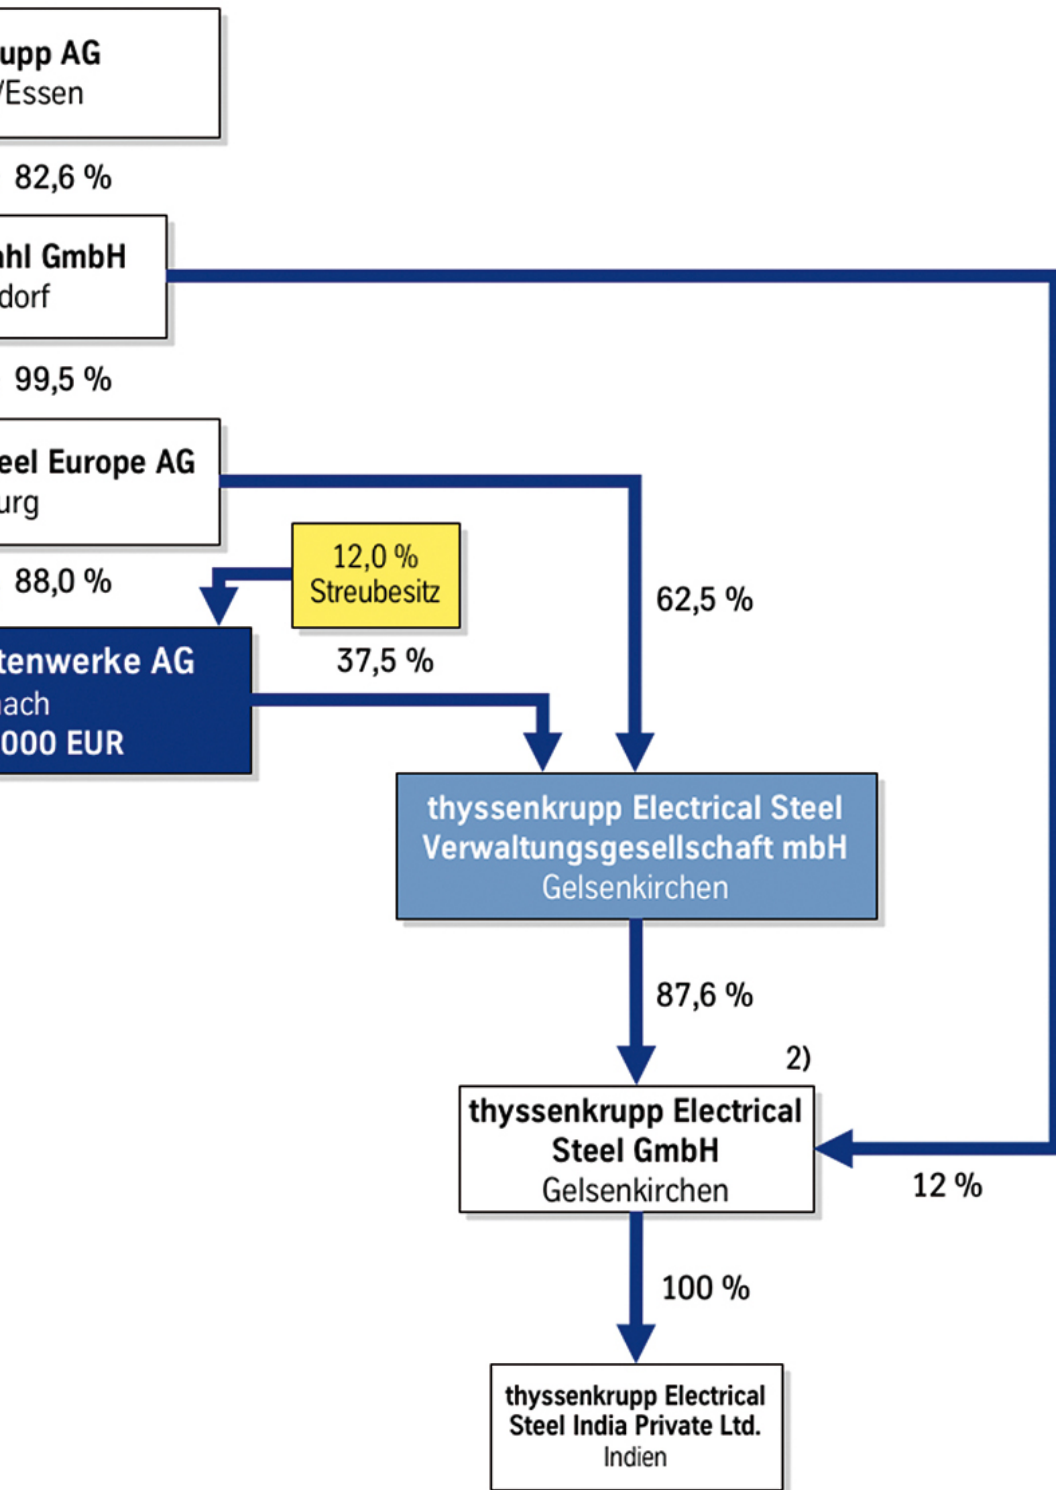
upp AG
/Essen

82,6 %

hl GmbH
dorf

99,5 %

eel Europe AG
urg

88,0 %

12,0 %
Streubesitz

tenwerke AG
ach
000 EUR

37,5 %

62,5 %

thyssenkrupp Electrical Steel
Verwaltungsgesellschaft mbH
Gelsenkirchen

87,6 %

2)

thyssenkrupp Electrical Steel GmbH
Gelsenkirchen

12 %

100 %

thyssenkrupp Electrical Steel India Private Ltd.
Indien